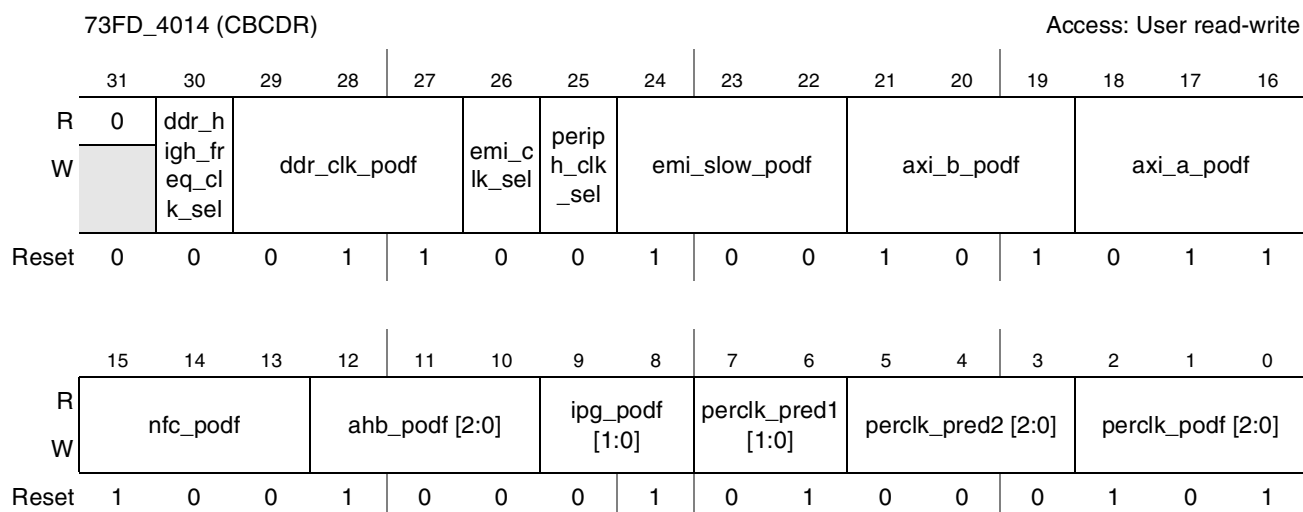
73FD_4014 (CBCDR)

Access: User read-write

| | 31 | 30 | 29 | 28 | 27 | 26 | 25 | 24 | 23 | 22 | 21 | 20 | 19 | 18 | 17 | 16 |
|---|---|---|---|---|---|---|---|---|---|---|---|---|---|---|---|---|
| R | 0 | ddr_high_freq_clk_sel | ddr_clk_podf | | | emi_clk_sel | periph_clk_sel | emi_slow_podf | | | axi_b_podf | | | axi_a_podf | | |
| W | | | | | | | | | | | | | | | | |
| Reset | 0 | 0 | 0 | 1 | 1 | 0 | 0 | 1 | 0 | 0 | 1 | 0 | 1 | 0 | 1 | 1 |

| | 15 | 14 | 13 | 12 | 11 | 10 | 9 | 8 | 7 | 6 | 5 | 4 | 3 | 2 | 1 | 0 |
|---|---|---|---|---|---|---|---|---|---|---|---|---|---|---|---|---|
| R | nfc_podf | | | ahb_podf [2:0] | | | ipg_podf [1:0] | | perclk_pred1 [1:0] | | perclk_pred2 [2:0] | | | perclk_podf [2:0] | | |
| W | | | | | | | | | | | | | | | | |
| Reset | 1 | 0 | 0 | 1 | 0 | 0 | 0 | 1 | 0 | 1 | 0 | 0 | 0 | 1 | 0 | 1 |